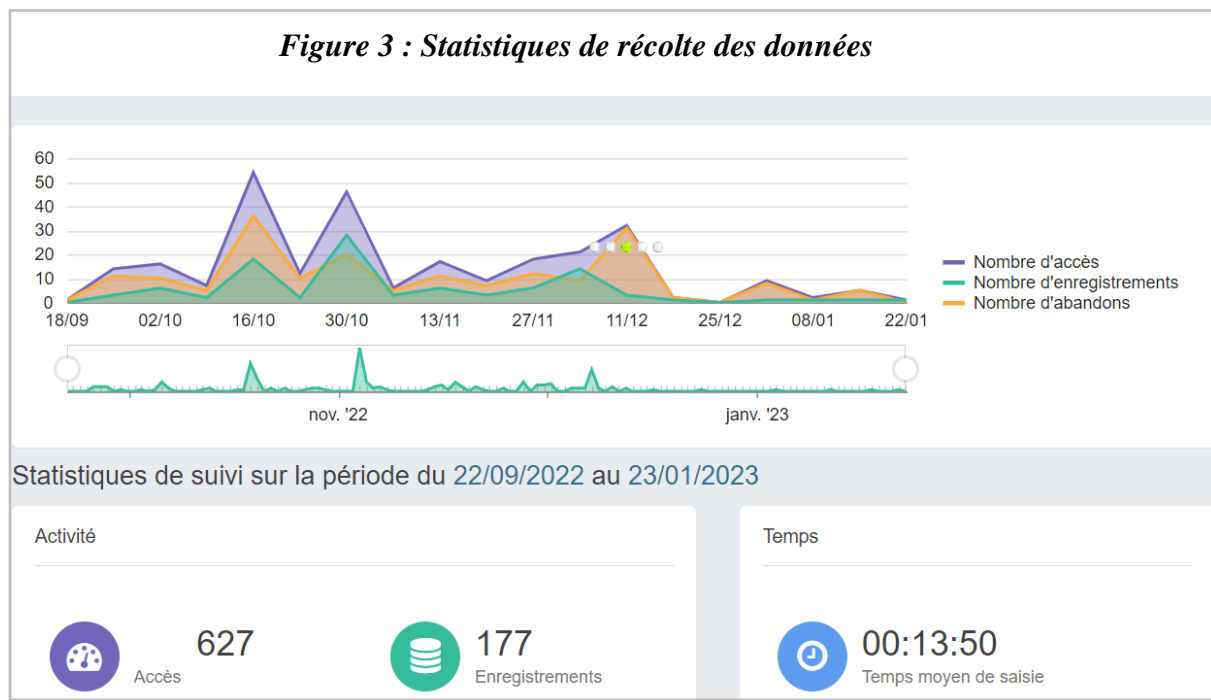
Figure 3 : Statistiques de récolte des données

60
50
40
30
20
10
0
18/09 02/10 16/10 30/10 13/11 27/11 11/12 25/12 08/01 22/01

Nombre d'accès
Nombre d'enregistrements
Nombre d'abandons

nov. '22
janv. '23

Statistiques de suivi sur la période du 22/09/2022 au 23/01/2023

Activité

627
Accès

177
Enregistrements

Temps

00:13:50
Temps moyen de saisie